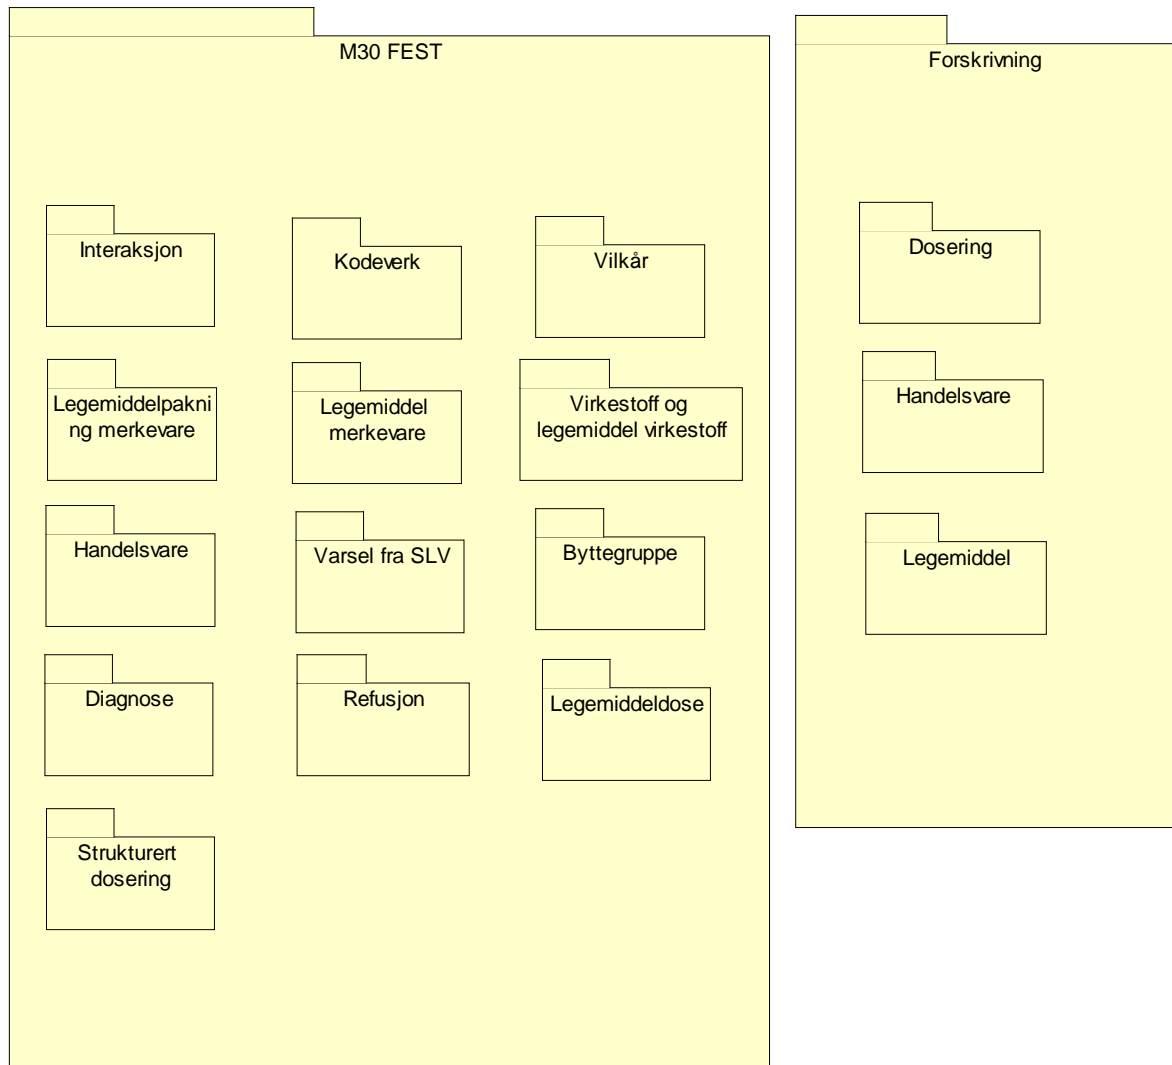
M30 FEST

Interaksjon

Kodeverk

Vilkår

Legemiddelpakning merkevare

Legemiddel merkevare

Virkestoff og legemiddel virkestoff

Handelsvare

Varsel fra SLV

Byttegruppe

Diagnose

Refusjon

Legemiddeldose

Strukturert dosering

Forskrivning

Dosering

Handelsvare

Legemiddel